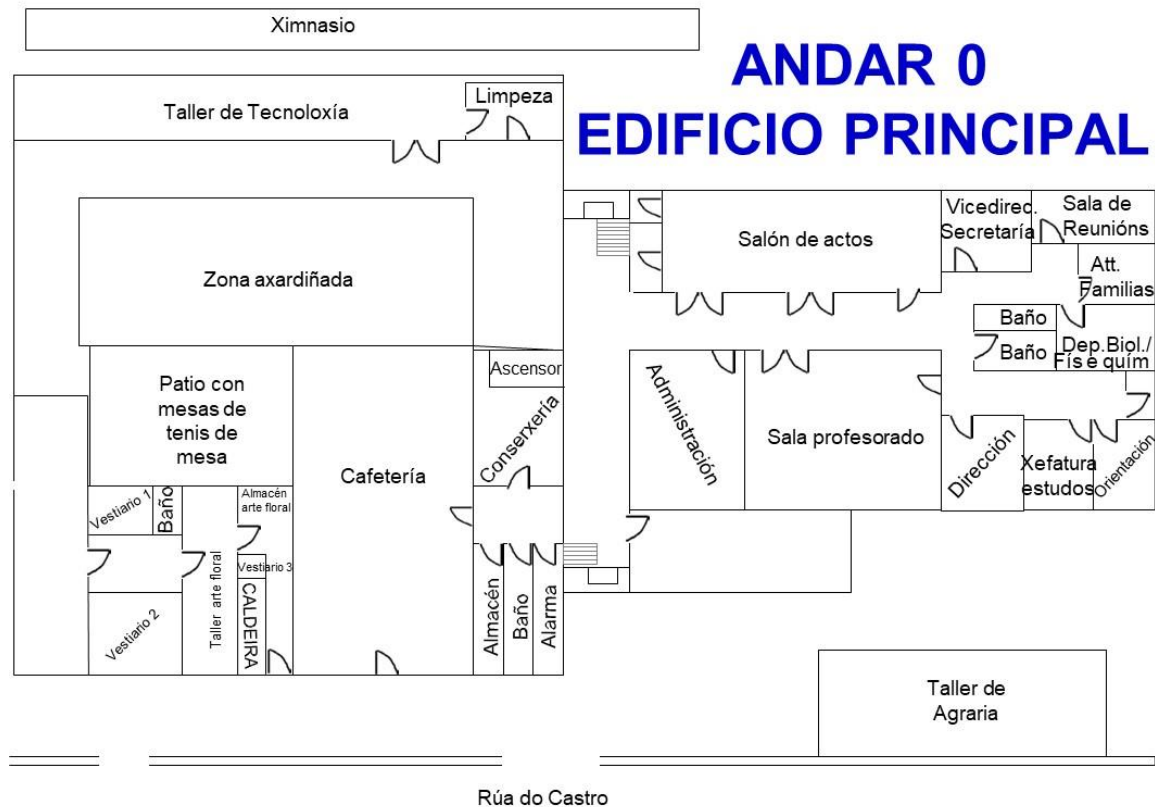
Ximnasio

ANDAR 0
EDIFICIO PRINCIPAL

Taller de Tecnoloxía

Limpeza

Salón de actos

Vicedirec. Secretaría

Sala de Reunións

Att. Familias

Zona axardiñada

Baño

Baño

Dep.Biol./ Fís e quím

Ascensor

Patio con mesas de tenis de mesa

Cafetería

Conserxería

Administración

Sala profesorado

Dirección

Xefatura estudos

Orientación

Vestiario 1

Baño

Almacén arte floral

Vestiario 3

Vestiario 2

Taller arte floral

CALDEIRA

Almacén

Baño

Alarma

Taller de Agraria

Rúa do Castro